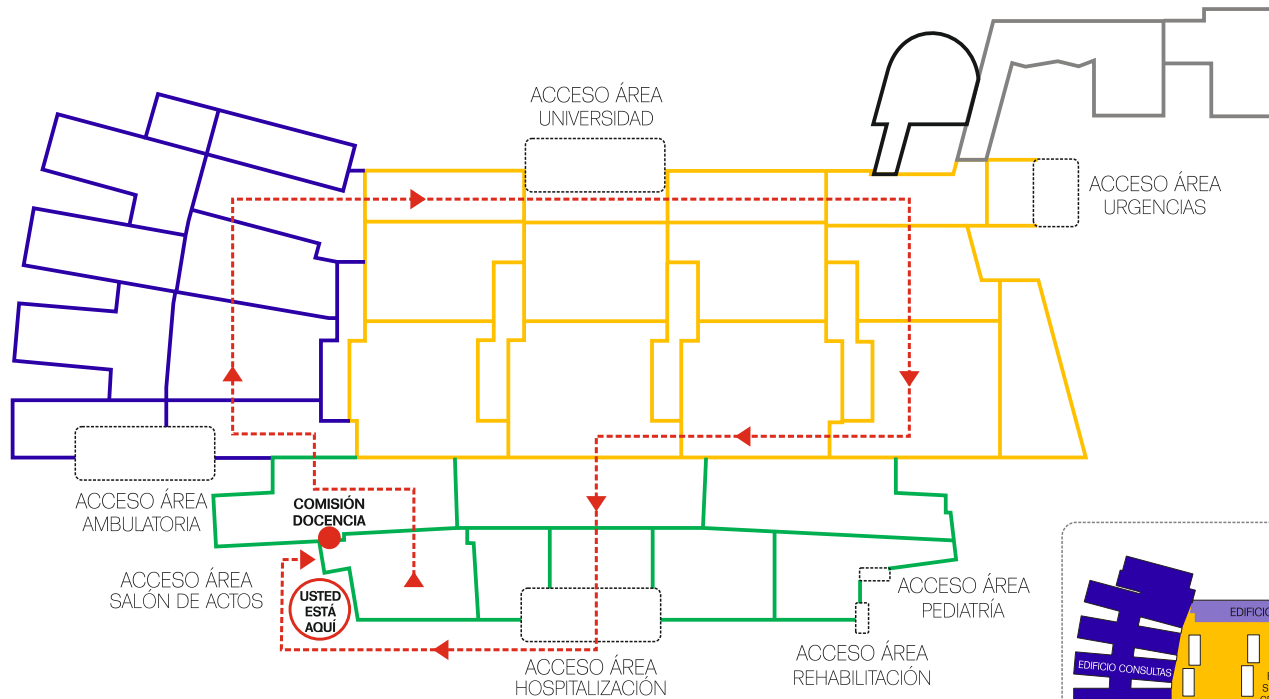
ACCESO ÁREA UNIVERSIDAD

ACCESO ÁREA URGENCIAS

ACCESO ÁREA AMBULATORIA

COMISIÓN DOCENCIA

ACCESO ÁREA SALÓN DE ACTOS

USTED ESTÁ AQUÍ

ACCESO ÁREA PEDIATRÍA

ACCESO ÁREA HOSPITALIZACIÓN

ACCESO ÁREA REHABILITACIÓN

EDIFICIO

EDIFICIO CONSULTAS